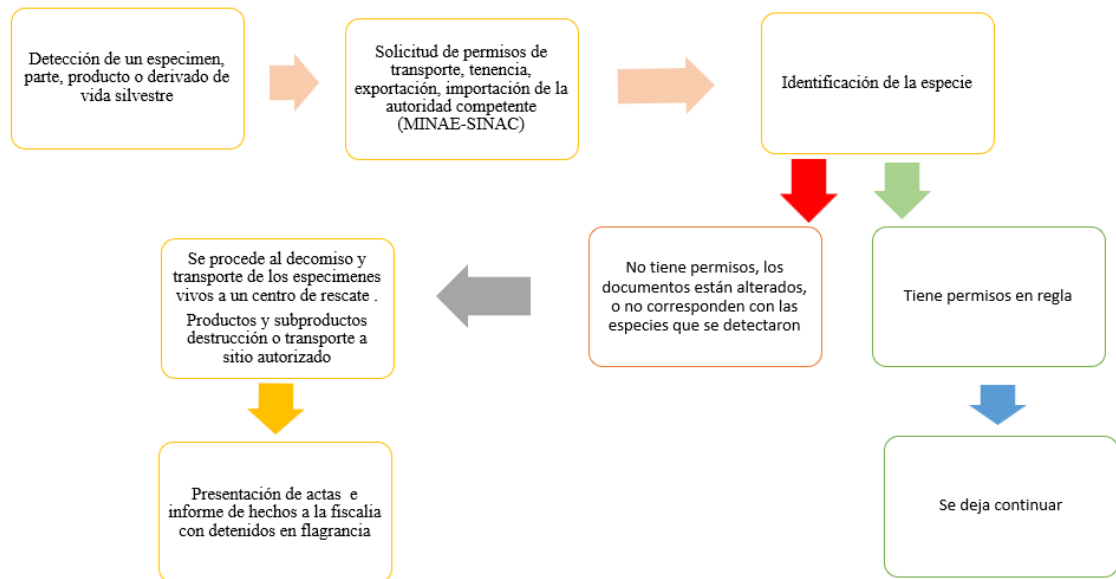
Detección de un especimen, parte, producto o derivado de vida silvestre

Solicitud de permisos de transporte, tenencia, exportación, importación de la autoridad competente (MINAE-SINAC)

Identificación de la especie

No tiene permisos, los documentos están alterados, o no corresponden con las especies que se detectaron

Tiene permisos en regla

Se procede al decomiso y transporte de los especimenes vivos a un centro de rescate .

Productos y subproductos destrucción o transporte a sitio autorizado

Presentación de actas e informe de hechos a la fiscalia con detenidos en flagrancia

Se deja continuar